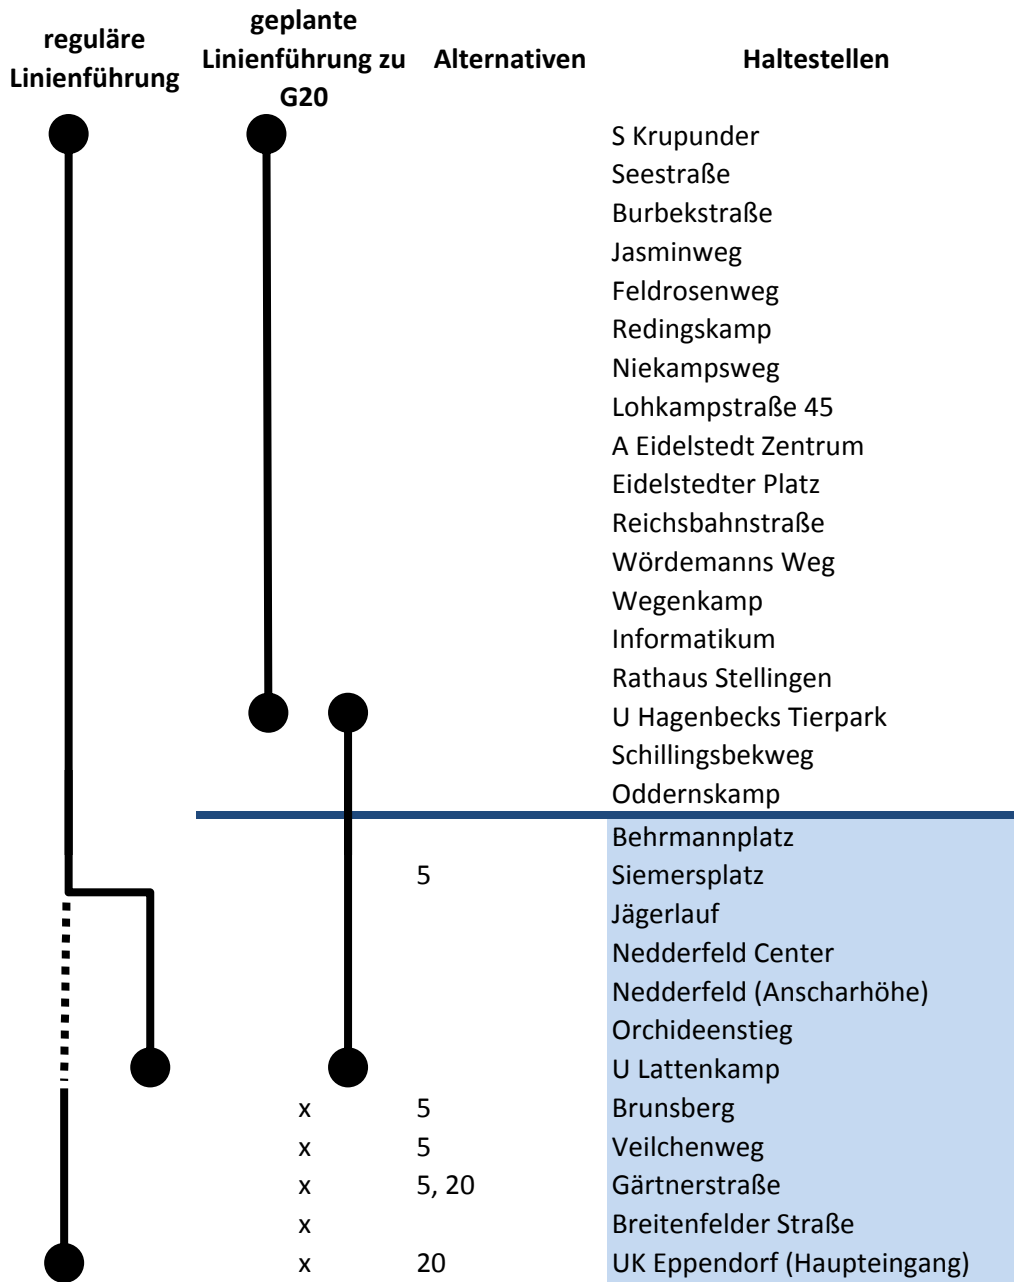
| reguläre Linienführung | geplante Linienführung zu G20 | Alternativen | Haltestellen |
|---|---|---|---|
| | | | S Krupunder |
| | | | Seestraße |
| | | | Burbekstraße |
| | | | Jasminweg |
| | | | Feldrosenweg |
| | | | Redingskamp |
| | | | Niekampsweg |
| | | | Lohkampstraße 45 |
| | | | A Eidelstedt Zentrum |
| | | | Eidelstedter Platz |
| | | | Reichsbahnstraße |
| | | | Wördemanns Weg |
| | | | Wegenkamp |
| | | | Informatikum |
| | | | Rathaus Stellingen |
| | | | U Hagenbecks Tierpark |
| | | | Schillingsbekweg |
| | | | Oddernskamp |
| | | | Behrmannplatz |
| | | 5 | Siemersplatz |
| | | | Jägerlauf |
| | | | Nedderfeld Center |
| | | | Nedderfeld (Anscharhöhe) |
| | | | Orchideenstieg |
| | | | U Lattenkamp |
| | x | 5 | Brunsberg |
| | x | 5 | Veilchenweg |
| | x | 5, 20 | Gärtnerstraße |
| | x | | Breitenfelder Straße |
| | x | 20 | UK Eppendorf (Haupteingang) |